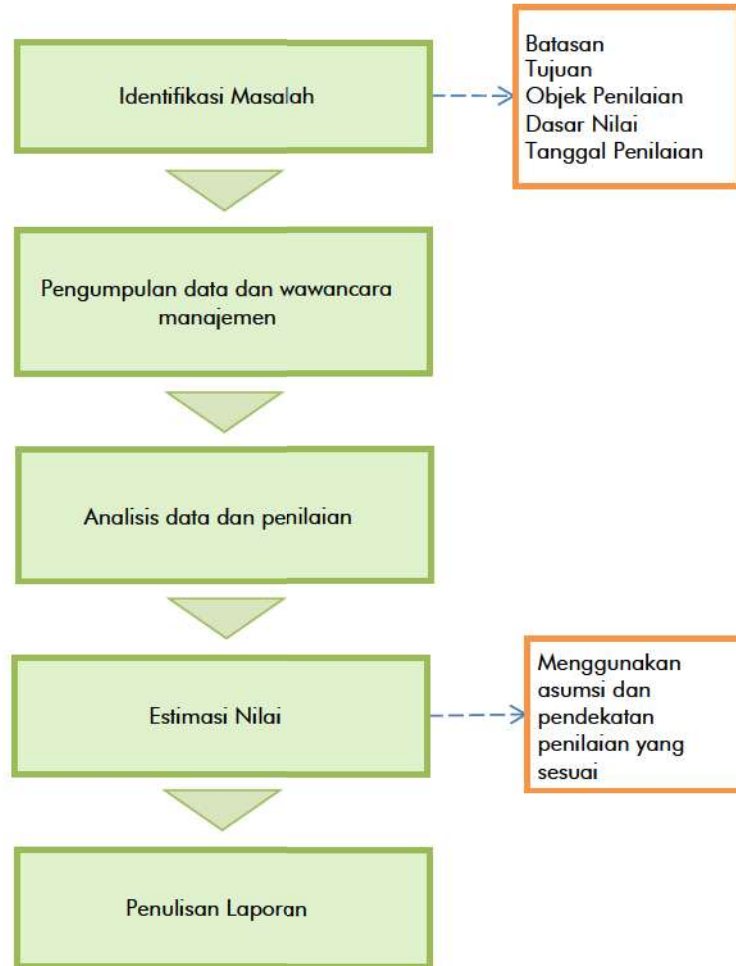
Identifikasi Masalah

Batasan
Tujuan
Objek Penilaian
Dasar Nilai
Tanggal Penilaian

Pengumpulan data dan wawancara manajemen

Analisis data dan penilaian

Estimasi Nilai

Menggunakan asumsi dan pendekatan penilaian yang sesuai

Penulisan Laporan